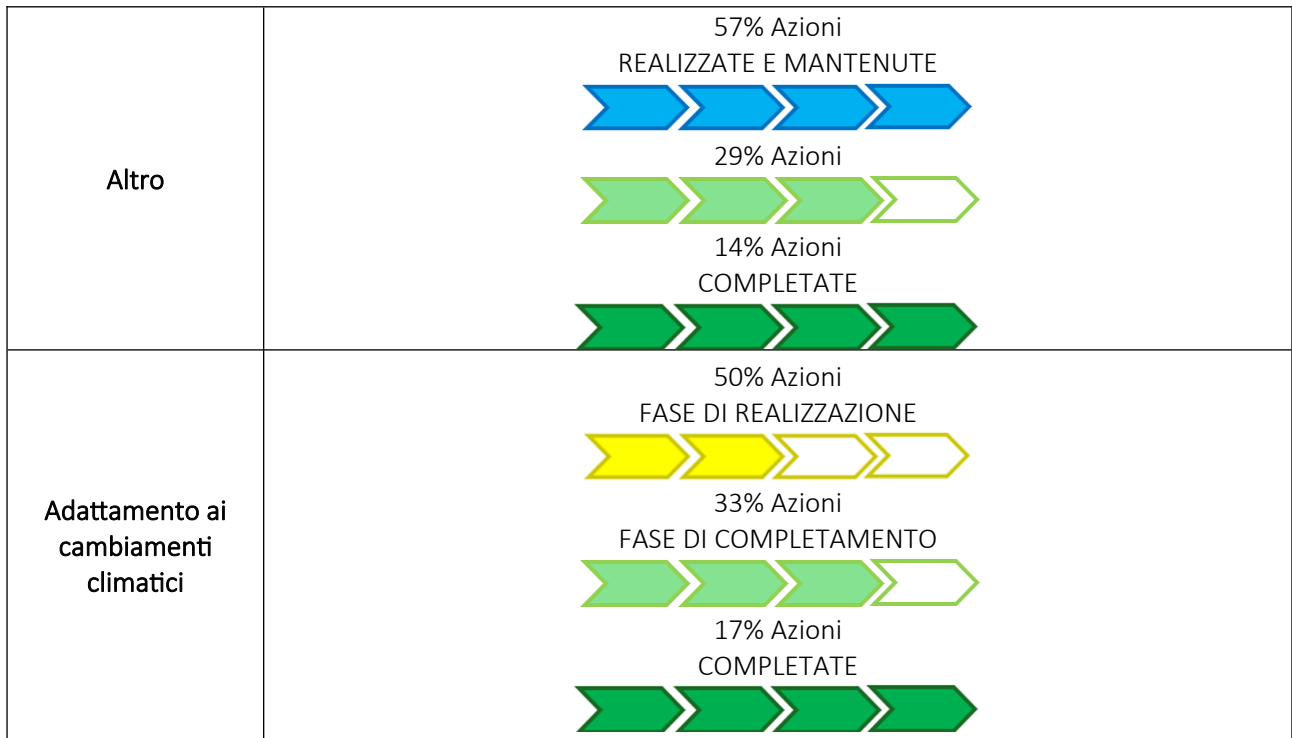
| | |
|---|---|
| Altro | 57% Azioni REALIZZATE E MANTENUTE<br>29% Azioni<br>14% Azioni COMPLETATE |
| Adattamento ai cambiamenti climatici | 50% Azioni FASE DI REALIZZAZIONE<br>33% Azioni FASE DI COMPLETAMENTO<br>17% Azioni COMPLETATE |